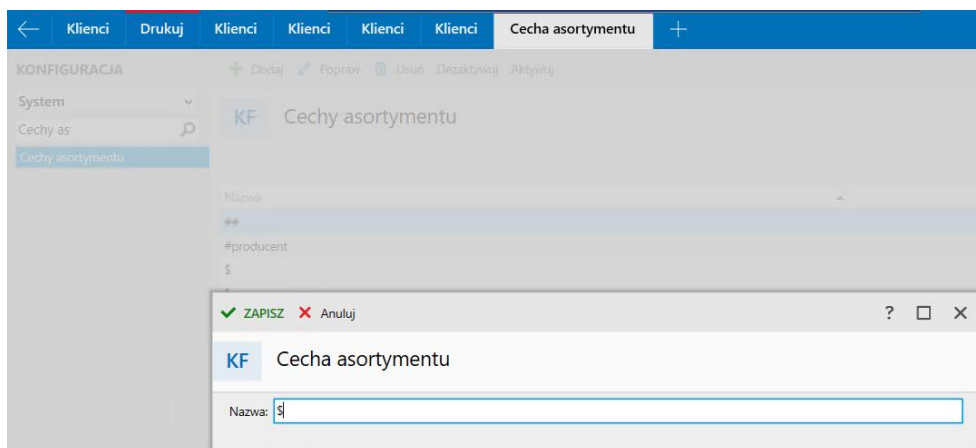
Klienci Drukuj Klienci Klienci Klienci Klienci Cecha asortymentu +

KONFIGURACJA
System
Cechy as
Cechy asortymentu

Dodaj Popraw Usuń Dezaktywuj Aktywuj

KF Cechy asortymentu

Nazwa
##
#producent
$

ZAPISZ Anuluj

KF Cecha asortymentu

Nazwa: $